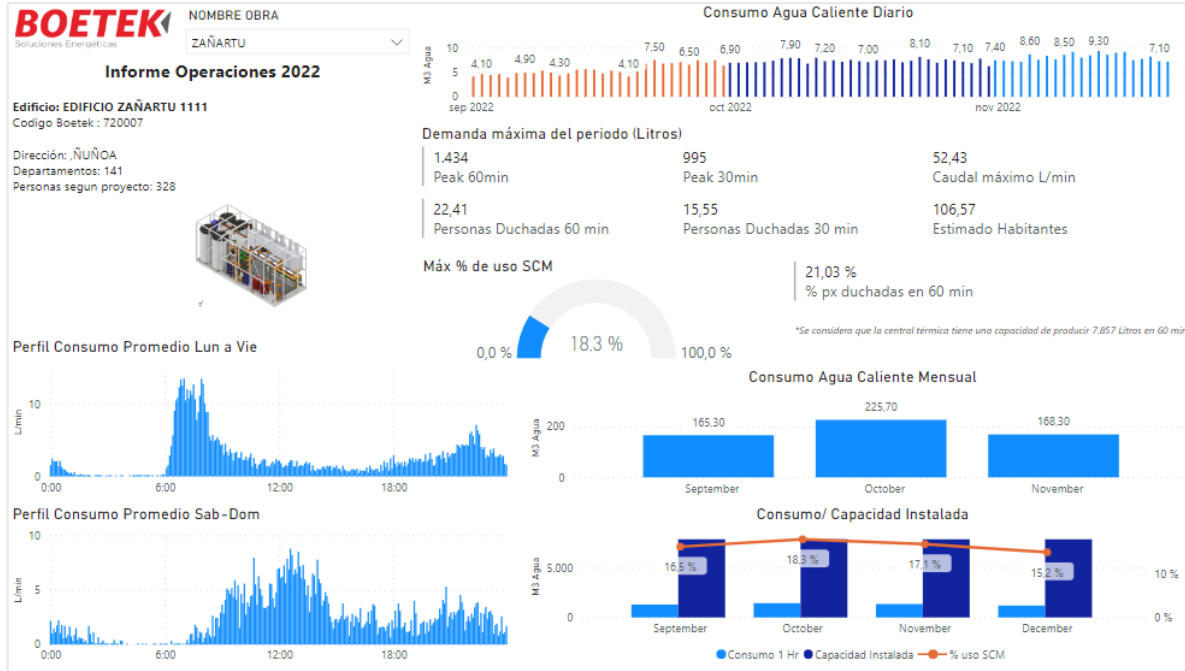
BOETEK
Soluciones Energéticas

NOMBRE OBRA
ZAÑARTU

Informe Operaciones 2022

Edificio: EDIFICIO ZAÑARTU 1111
Codigo Boetek : 720007

Dirección: ,ÑUÑOA
Departamentos: 141
Personas segun proyecto: 328

Consumo Agua Caliente Diario
M3 Agua
10
5
0
4,10 4,90 4,30 4,10 7,50 6,50 6,90 7,90 7,20 7,00 8,10 7,10 7,40 8,60 8,50 9,30 7,10
sep 2022
oct 2022
nov 2022

Demanda máxima del periodo (Litros)
1.434
Peak 60min
995
Peak 30min
52,43
Caudal máximo L/min
22,41
Personas Duchadas 60 min
15,55
Personas Duchadas 30 min
106,57
Estimado Habitantes

Máx % de uso SCM
0,0 %
18.3 %
100,0 %

21,03 %
% px duchadas en 60 min

*Se considera que la central térmica tiene una capacidad de producir 7.857 Litros en 60 min

Perfil Consumo Promedio Lun a Vie
L/min
10
5
0
0:00
6:00
12:00
18:00

Consumo Agua Caliente Mensual
M3 Agua
200
0
165,30
225,70
168,30
September
October
November

Perfil Consumo Promedio Sab-Dom
L/min
10
5
0
0:00
6:00
12:00
18:00

Consumo/ Capacidad Instalada
M3 Agua
5,000
0
16,5 %
18,3 %
17,1 %
15,2 %
10 %
0 %
September
October
November
December
Consumo 1 Hr
Capacidad Instalada
% uso SCM